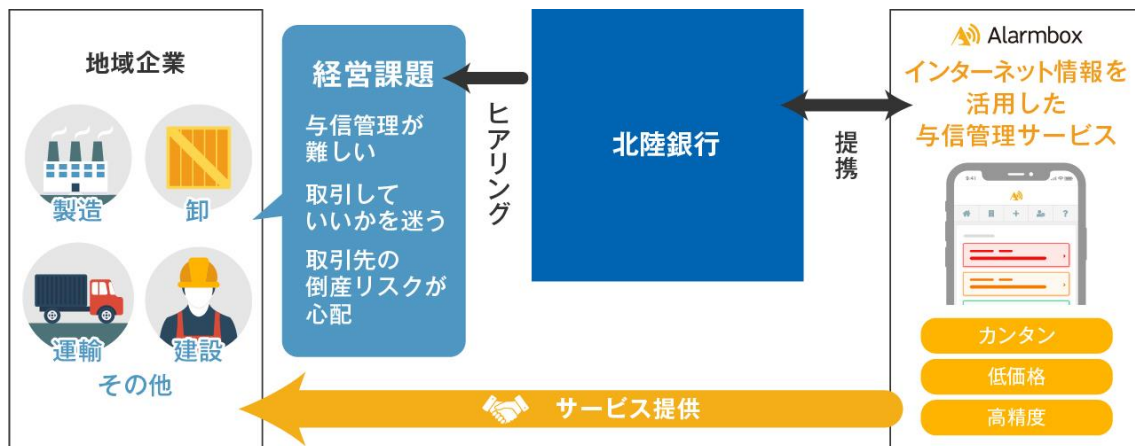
地域企業

製造

卸

運輸

建設

その他

経営課題

与信管理が難しい

取引していいかを迷う

取引先の倒産リスクが心配

ヒアリング

北陸銀行

提携

Alarmbox

インターネット情報を活用した与信管理サービス

カンタン

低価格

高精度

サービス提供